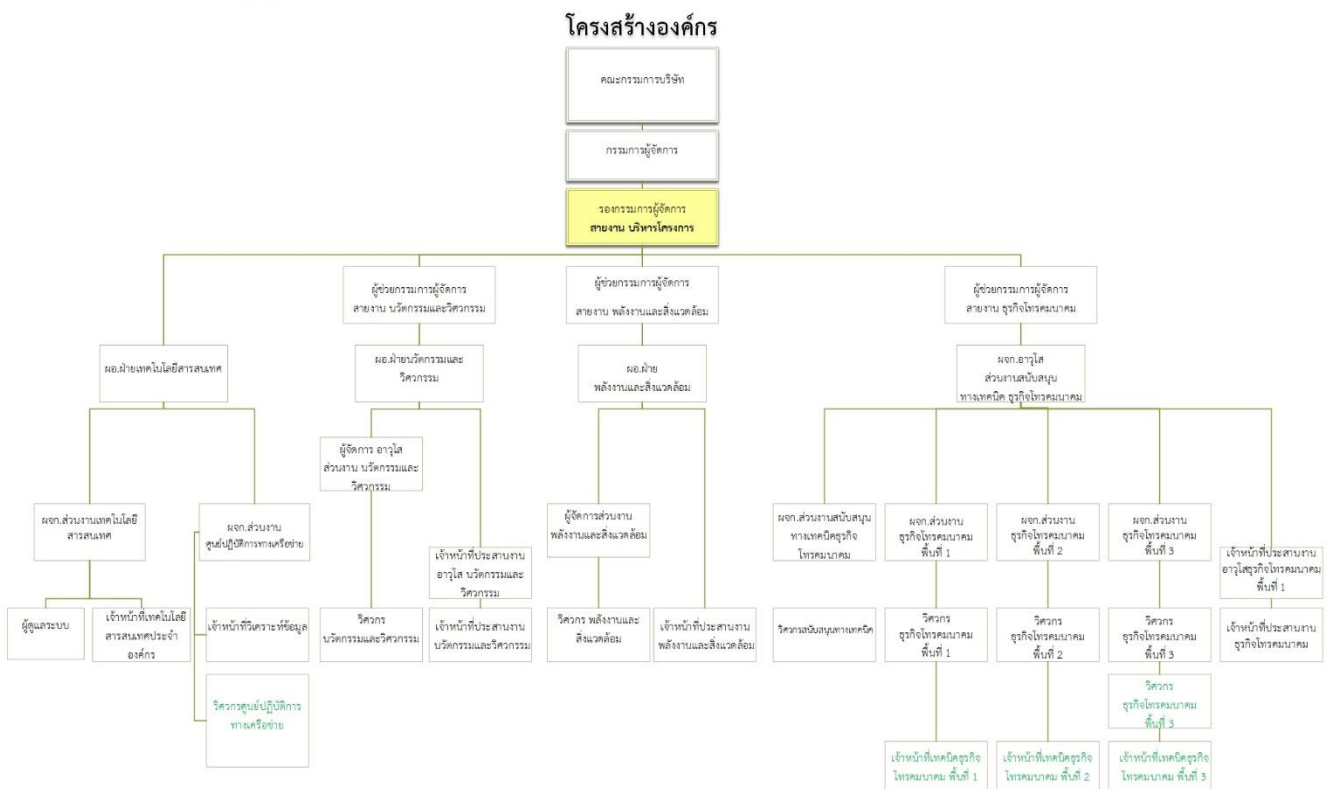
โครงสร้างองค์กร

คณะกรรมการบริษัท

กรรมการผู้จัดการ

รองกรรมการผู้จัดการ
สายงาน บริหารโครงการ

ผู้ช่วยกรรมการผู้จัดการ
สายงาน นวัตกรรมและวิศวกรรม

ผู้ช่วยกรรมการผู้จัดการ
สายงาน พลังงานและสิ่งแวดล้อม

ผู้ช่วยกรรมการผู้จัดการ
สายงาน ธุรกิจโทรคมนาคม

ผอ.ฝ่ายเทคโนโลยีสารสนเทศ

ผอ.ฝ่ายนวัตกรรมและวิศวกรรม

ผอ.ฝ่าย
พลังงานและสิ่งแวดล้อม

ผจก.อาวุโส
ส่วนงานสนับสนุน
ทางเทคนิค ธุรกิจโทรคมนาคม

ผู้จัดการ อาวุโส
ส่วนงาน นวัตกรรมและวิศวกรรม

ผจก.ส่วนงานเทคโนโลยีสารสนเทศ

ผจก.ส่วนงาน
ศูนย์ปฏิบัติการทางเครือข่าย

เจ้าหน้าที่ประสานงาน
อาวุโส นวัตกรรมและวิศวกรรม

ผู้จัดการส่วนงาน
พลังงานและสิ่งแวดล้อม

ผจก.ส่วนงานสนับสนุน
ทางเทคนิคธุรกิจ
โทรคมนาคม

ผจก.ส่วนงาน
ธุรกิจโทรคมนาคม
พื้นที่ 1

ผจก.ส่วนงาน
ธุรกิจโทรคมนาคม
พื้นที่ 2

ผจก.ส่วนงาน
ธุรกิจโทรคมนาคม
พื้นที่ 3

เจ้าหน้าที่ประสานงาน
อาวุโสธุรกิจโทรคมนาคม
พื้นที่ 1

ผู้ดูแลระบบ

เจ้าหน้าที่เทคโนโลยี
สารสนเทศประจำองค์กร

เจ้าหน้าที่วิเคราะห์ข้อมูล

วิศวกร
นวัตกรรมและวิศวกรรม

เจ้าหน้าที่ประสานงาน
นวัตกรรมและวิศวกรรม

วิศวกร พลังงานและ
สิ่งแวดล้อม

เจ้าหน้าที่ประสานงาน
พลังงานและสิ่งแวดล้อม

วิศวกรสนับสนุนทางเทคนิค

วิศวกร
ธุรกิจโทรคมนาคม
พื้นที่ 1

วิศวกร
ธุรกิจโทรคมนาคม
พื้นที่ 2

วิศวกร
ธุรกิจโทรคมนาคม
พื้นที่ 3

เจ้าหน้าที่ประสานงาน
ธุรกิจโทรคมนาคม

วิศวกรศูนย์ปฏิบัติการ
ทางเครือข่าย

วิศวกร
ธุรกิจโทรคมนาคม
พื้นที่ 3

เจ้าหน้าที่เทคนิคธุรกิจ
โทรคมนาคม พื้นที่ 1

เจ้าหน้าที่เทคนิคธุรกิจ
โทรคมนาคม พื้นที่ 2

เจ้าหน้าที่เทคนิคธุรกิจ
โทรคมนาคม พื้นที่ 3